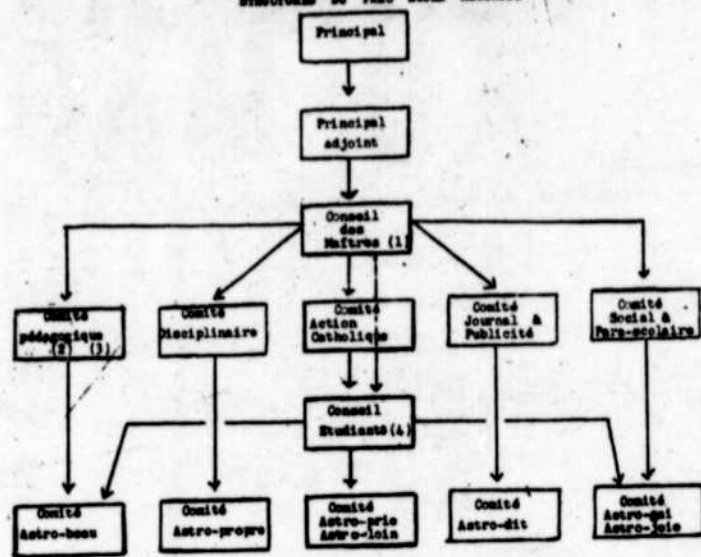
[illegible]

Principal

Principal adjoint

Conseil des Maîtres (1)

Comité pédagogique (2) (3)

Comité Disciplinaire

Comité Action Catholique

Comité Journal & Publicité

Comité Social & Para-scolaire

Conseil Etudiants (4)

Comité Astro-beau

Comité Astro-propre

Comité Astro-prie Astro-loin

Comité Astro-dit

Comité Astro-gai Astro-Joie